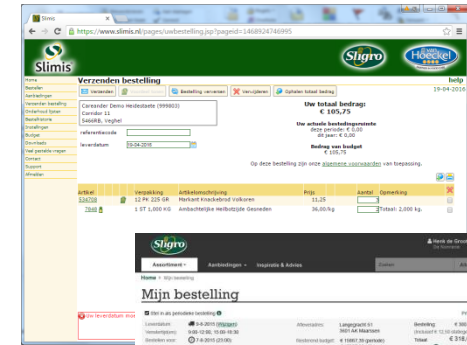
Slimis ×

https://www.slimis.nl/pages/uwbestelling.jsp?pageid=1468924746995

Slimis

Sligro

Van Hoeckel

Home
Bestellen
Aanbiedingen
Verzenden bestelling
Onderhoud lijsten
Bestelhistorie
Instellingen
Budget
Downloads
Veel gestelde vragen
Contact
Support
Afmelden

Verzenden bestelling

help

19-04-2016

Verzenden

Bestelling verzenden

Verwijderen

Ophalen totaal bedrag

Careander Demo Heidestaete (999803)
Corridor 11
5466RB, Veghel

referentiecode

leverdatum 19-04-2016

Uw totaal bedrag:
€ 105,75

Uw actuele bestedingsruimte
deze periode: € 0,00
dit jaar: € 0,00

Bedrag van budget
€ 105,75

Op deze bestelling zijn onze algemene voorwaarden van toepassing.

| Artikel | Verpakking | Artikelomschrijving | Prijs | Aantal | Opmerking |
|---|---|---|---|---|---|
| 534708 | 12 PK 225 GR | Markant Knackebrod Volkoren | 11,25 | | |
| 7848 | 1 ST 1,000 KG | Ambachtelijke Hellbotzijde Gesneden | 36,00/kg | | Totaal: 2,000 kg. |

Uw leverdatum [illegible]

Sligro

Henk de Groot
De Kennedy

Assortiment

Aanbiedingen

Inspiratie & Advies

Home > Mijn bestelling

Mijn bestelling

Obst in als periodieke bestelling

Leverdatum: 3-6-2015 (Wijzigen)
Verzendtijd: 9:00-12:00, 15:00-18:30
Bestellen voor: 7-6-2015 (23:00)

Afleveradres: Langegracht 61
3601 AK Maarssen

Resterend budget: € 11087,35 (periode)

Bestelling: € 300
Inclusief € 12,50 afleverkosten
Totaal € 318